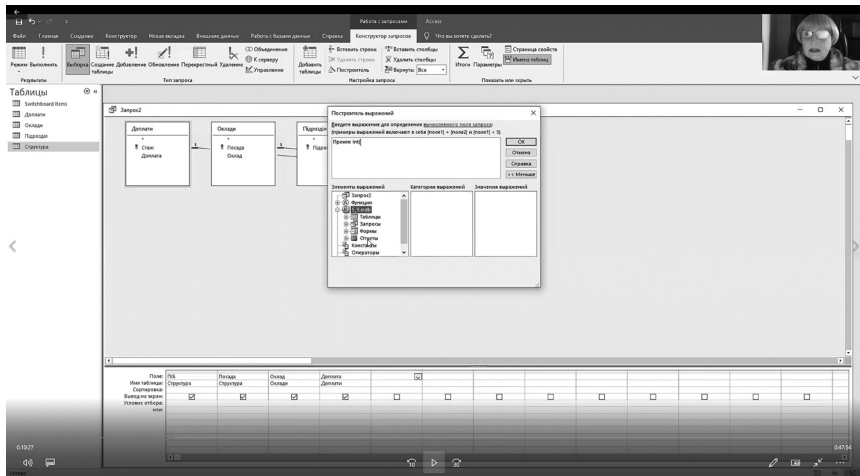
Работа с запросами Access

Файл Главная Создание Конструктор Новая вкладка Внешние данные Работа с базами данных Справка Конструктор запросов Что вы хотите сделать?

Режим Выполнить Выборка Создание таблицы Добавление Обновление Перекрестный Удаление Объединение К серверу Управление Добавить таблицы Вставить строки Удалить строки Построитель Вставить столбцы Удалить столбцы Вернуть: Все Итоги Параметры Страница свойств Имена таблиц

Результаты Тип запроса Настройка запроса Показать или скрыть

Таблицы

Switchboard Items
Доплати
Оклади
Підрозділ
Структура

Запрос2

Доплати
Стаж
Доплата

Оклади
Посада
Оклад

Підрозді
Підро

Построитель выражений

Введите выражение для определения вычисляемого поля запроса:
(примеры выражений включают в себя [поле1] + [поле2] и [поле1] < 5)

Премія: Int(

OK
Отмена
Справка
<< Меньше

Элементы выражений
Запрос2
Функции
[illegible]
Таблицы
Запросы
Формы
Отчеты
Константы
Операторы

Категории выражений

Значения выражений

Поле: | ПІБ | Посада | Оклад | Доплата
Имя таблицы: | Структура | Структура | Оклади | Доплати
Сортировка:
Вывод на экран:
Условие отбора:
или:

0:10:27
0:47:54